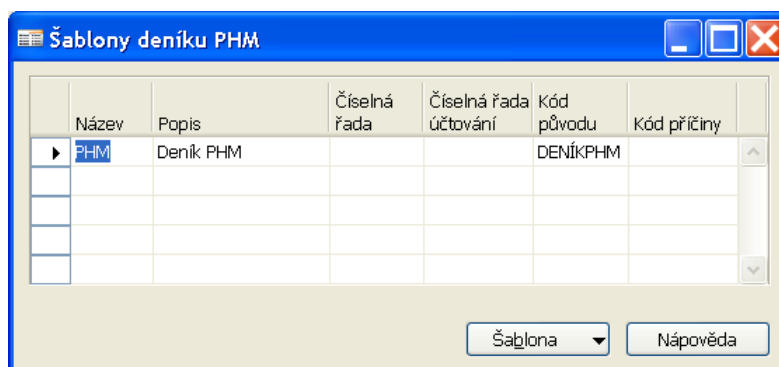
Šablony deníku PHM

| Název | Popis | Číselná řada | Číselná řada účtování | Kód původu | Kód příčiny |
|---|---|---|---|---|---|
| PHM | Deník PHM | | | DENÍKPHM | |
| | | | | | |
| | | | | | |
| | | | | | |
| | | | | | |

Šablona

Nápověda